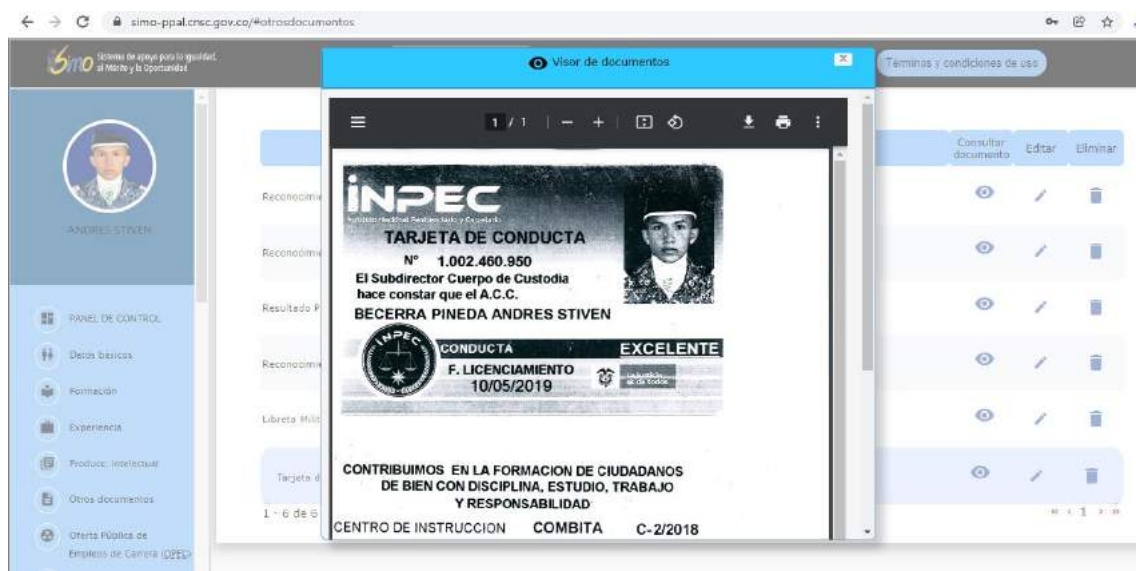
simo-ppal.cnsc.gov.co/#otrosdocumentos

simo Sistema de apoyo para la Igualdad, el Mérito y la Oportunidad

Visor de documentos

Términos y condiciones de uso

ANDRES STIVEN

PANEL DE CONTROL
Datos básicos
Formación
Experiencia
Producc. Intelectual
Otros documentos
Oferta Pública de Empleos de Carrera (OPEC)

Consultar documento | Editar | Eliminar

Reconocimi
Reconocimi
Resultado P
Reconocimi
Libreta Milit
Tarjeta d

1 - 6 de 6

1 / 1

INPEC
Instituto Nacional Penitenciario y Carcelario
TARJETA DE CONDUCTA
N° 1.002.460.950
El Subdirector Cuerpo de Custodia hace constar que el A.C.C.
BECERRA PINEDA ANDRES STIVEN
INPEC
CONDUCTA EXCELENTE
F. LICENCIAMIENTO
10/05/2019

CONTRIBUIMOS EN LA FORMACION DE CIUDADANOS DE BIEN CON DISCIPLINA, ESTUDIO, TRABAJO Y RESPONSABILIDAD
CENTRO DE INSTRUCCION COMBITA C-2/2018